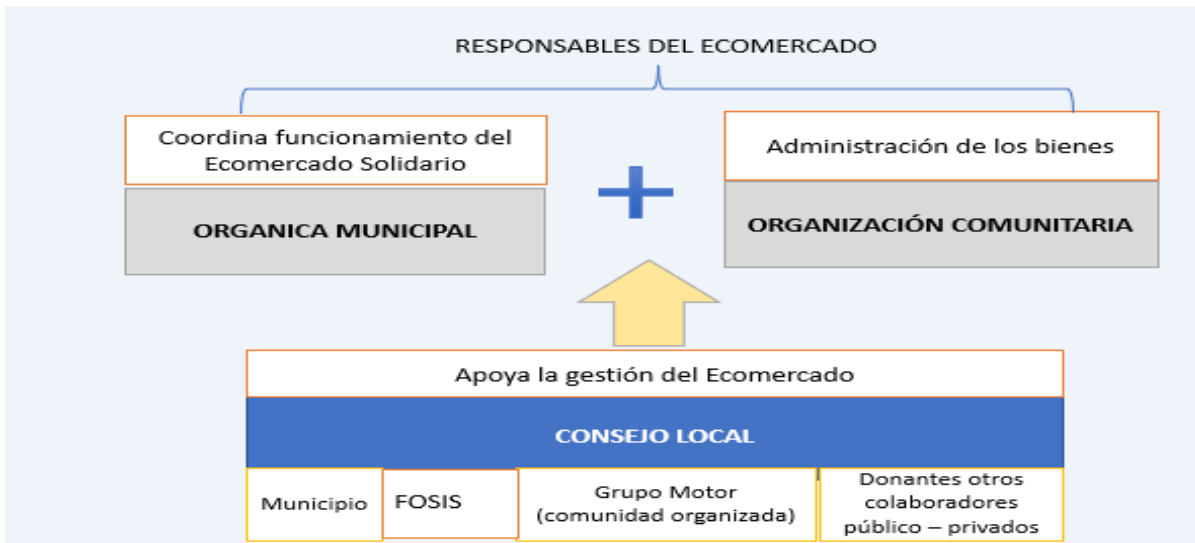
RESPONSABLES DEL ECOMERCADO

Coordina funcionamiento del Ecomercado Solidario

ORGANICA MUNICIPAL

+

Administración de los bienes

ORGANIZACIÓN COMUNITARIA

Apoya la gestión del Ecomercado

CONSEJO LOCAL

Municipio

FOSIS

Grupo Motor (comunidad organizada)

Donantes otros colaboradores público – privados